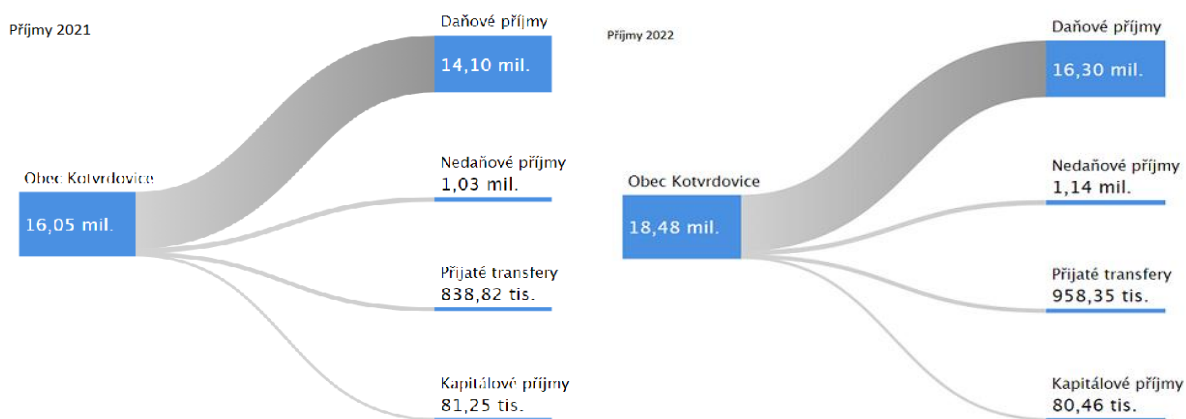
Příjmy 2021

Obec Kotvrdovice
16,05 mil.

Daňové příjmy
14,10 mil.

Nedaňové příjmy
1,03 mil.

Přijaté transfery
838,82 tis.

Kapitálové příjmy
81,25 tis.

Příjmy 2022

Obec Kotvrdovice
18,48 mil.

Daňové příjmy
16,30 mil.

Nedaňové příjmy
1,14 mil.

Přijaté transfery
958,35 tis.

Kapitálové příjmy
80,46 tis.